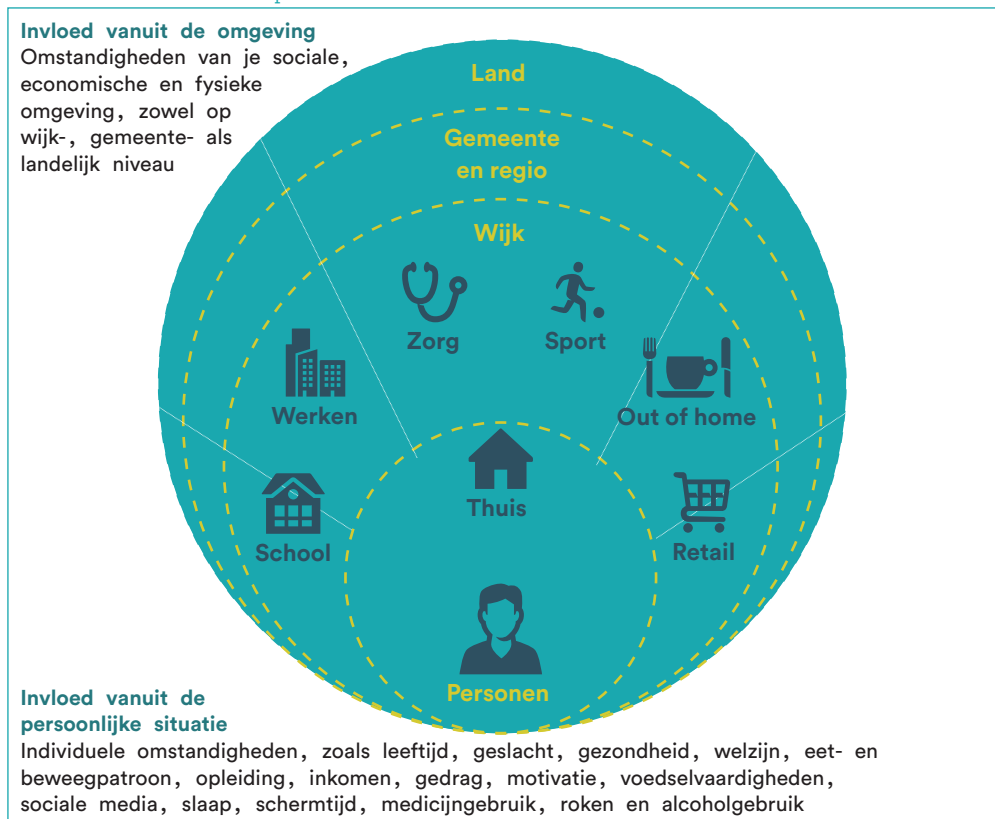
Invloed vanuit de omgeving
Omstandigheden van je sociale, economische en fysieke omgeving, zowel op wijk-, gemeente- als landelijk niveau

Land

Gemeente en regio

Wijk

Zorg

Sport

Werken

Out of home

Thuis

School

Retail

Personen

Invloed vanuit de persoonlijke situatie
Individuele omstandigheden, zoals leeftijd, geslacht, gezondheid, welzijn, eet- en beweegpatroon, opleiding, inkomen, gedrag, motivatie, voedselvaardigheden, sociale media, slaap, schermtijd, medicijngebruik, roken en alcoholgebruik